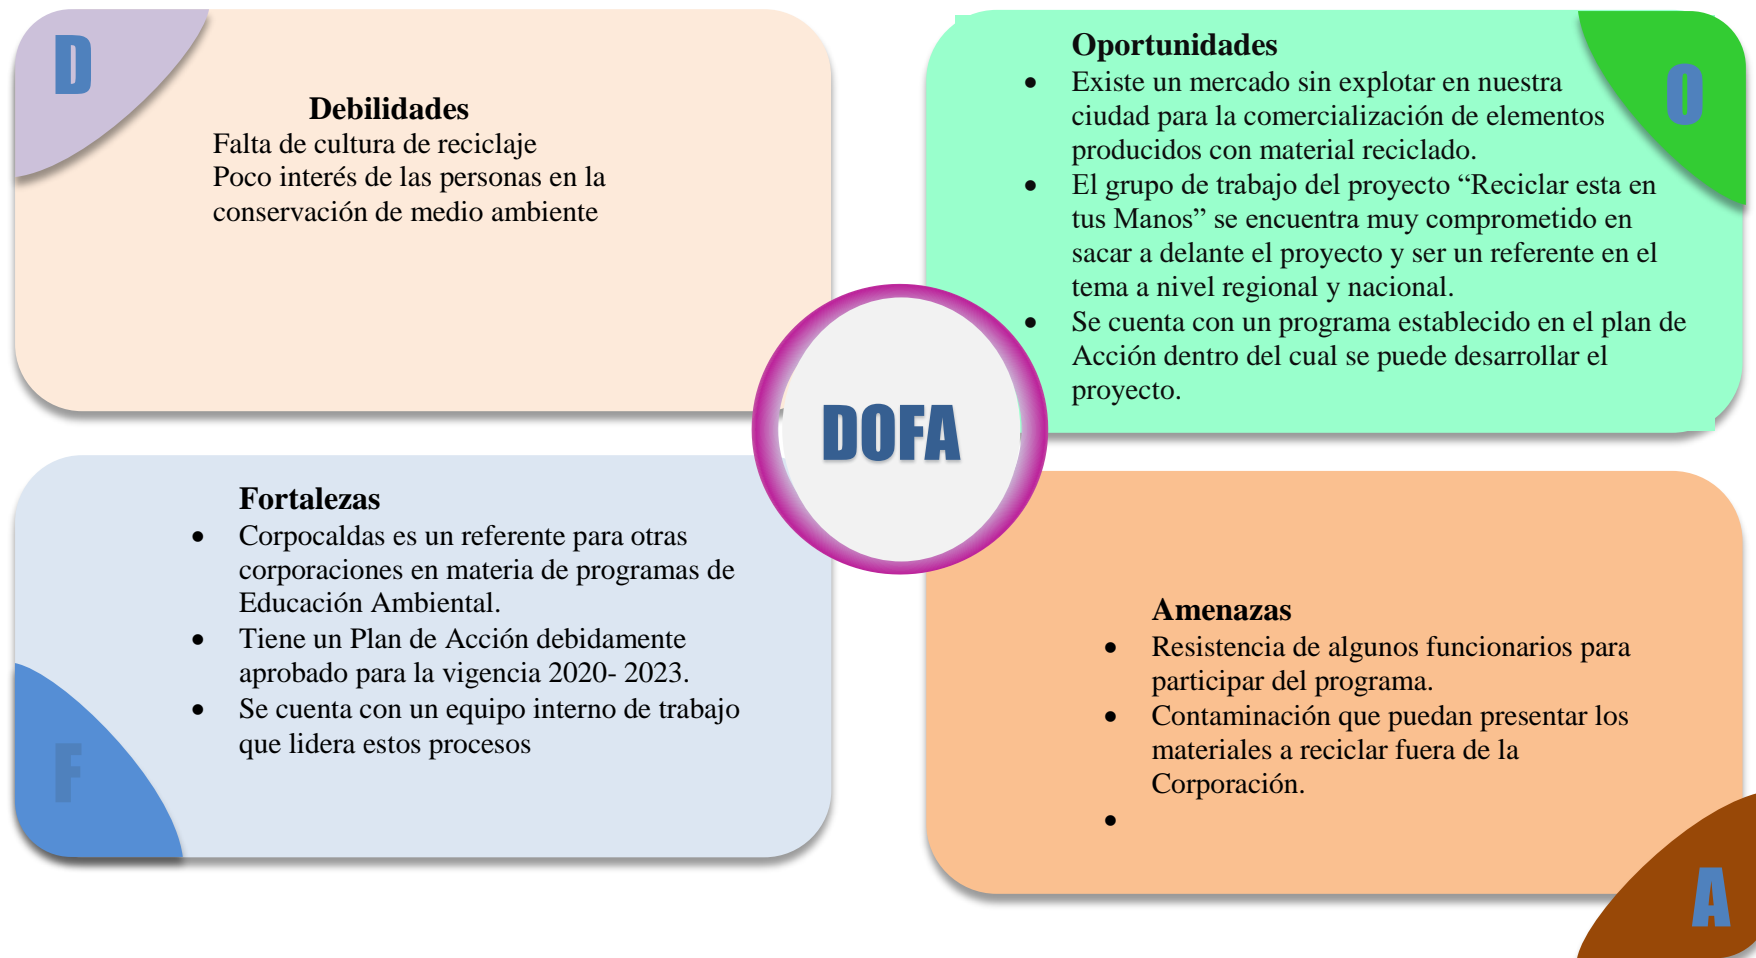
D

Debilidades
Falta de cultura de reciclaje
Poco interés de las personas en la conservación de medio ambiente

Oportunidades
- Existe un mercado sin explotar en nuestra ciudad para la comercialización de elementos producidos con material reciclado.
- El grupo de trabajo del proyecto “Reciclar esta en tus Manos” se encuentra muy comprometido en sacar a delante el proyecto y ser un referente en el tema a nivel regional y nacional.
- Se cuenta con un programa establecido en el plan de Acción dentro del cual se puede desarrollar el proyecto.

O

DOFA

Fortalezas
- Corpocaldas es un referente para otras corporaciones en materia de programas de Educación Ambiental.
- Tiene un Plan de Acción debidamente aprobado para la vigencia 2020- 2023.
- Se cuenta con un equipo interno de trabajo que lidera estos procesos

F

Amenazas
- Resistencia de algunos funcionarios para participar del programa.
- Contaminación que puedan presentar los materiales a reciclar fuera de la Corporación.
-

A